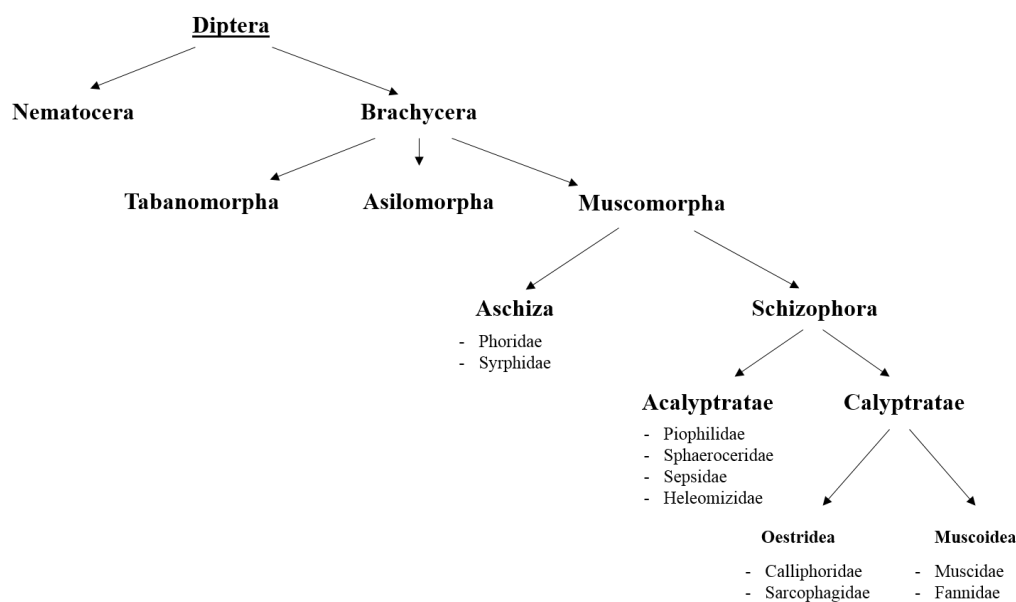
Diptera

Nematocera

Brachycera

Tabanomorpha

Asilomorpha

Muscomorpha

Aschiza

- Phoridae
- Syrphidae

Schizophora

Acalyptratae

- Piophilidae
- Sphaeroceridae
- Sepsidae
- Heleomizidae

Calyptratae

Oestridea

- Calliphoridae
- Sarcophagidae

Muscoidea

- Muscidae
- Fannidae